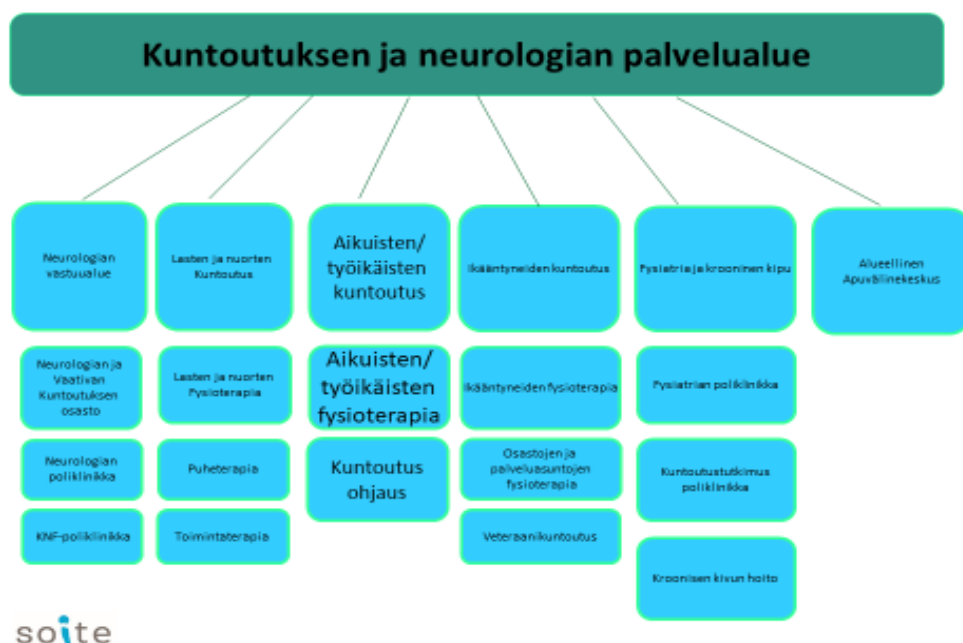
Kuntoutuksen ja neurologian palvelualue

Neurologian vastuualue

Neurologian ja Vaativan Kuntoutuksen osasto

Neurologian poliklinikka

KNF-poliklinikka

Lasten ja nuorten Kuntoutus

Lasten ja nuorten Fysioterapia

Puheterapia

Toimintaterapia

Aikuisten/ työikäisten kuntoutus

Aikuisten/ työikäisten fysioterapia

Kuntoutus ohjaus

Ikääntyneiden kuntoutus

Ikääntyneiden fysioterapia

Osastojen ja palveluasuntojen fysioterapia

Veteraanikuntoutus

Fysiatria ja krooninen kipu

Fysiatrian poliklinikka

Kuntoutustutkimus poliklinikka

Kroonisen kivun hoito

Alueellinen Apuvälinekeskus

soite